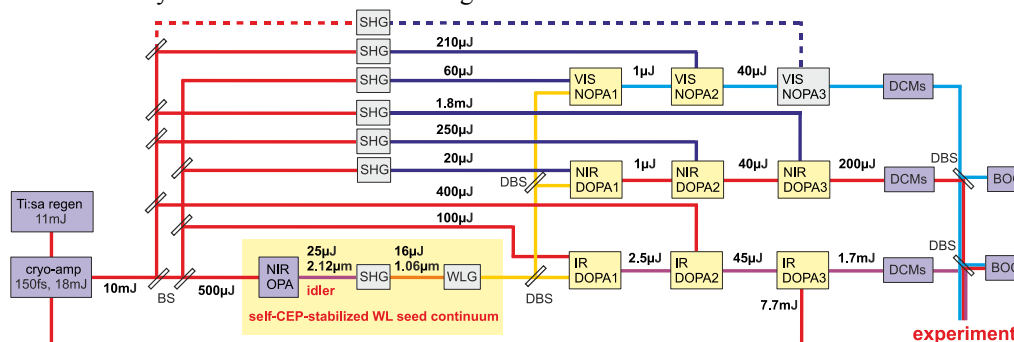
SHG
SHG
210µJ
SHG
60µJ
VIS NOPA1
1µJ
VIS NOPA2
40µJ
VIS NOPA3
DCMs
SHG
1.8mJ
SHG
250µJ
SHG
20µJ
DBS
NIR DOPA1
1µJ
NIR DOPA2
40µJ
NIR DOPA3
200µJ
DCMs
DBS
BOC
Ti:sa regen
11mJ
400µJ
100µJ
cryo-amp
150fs, 18mJ
10mJ
BS
500µJ
NIR OPA
25µJ
2.12µm
idler
SHG
16µJ
1.06µm
WLG
DBS
IR DOPA1
2.5µJ
IR DOPA2
45µJ
IR DOPA3
1.7mJ
DCMs
DBS
BOC
7.7mJ
self-CEP-stabilized WL seed continuum
experiment